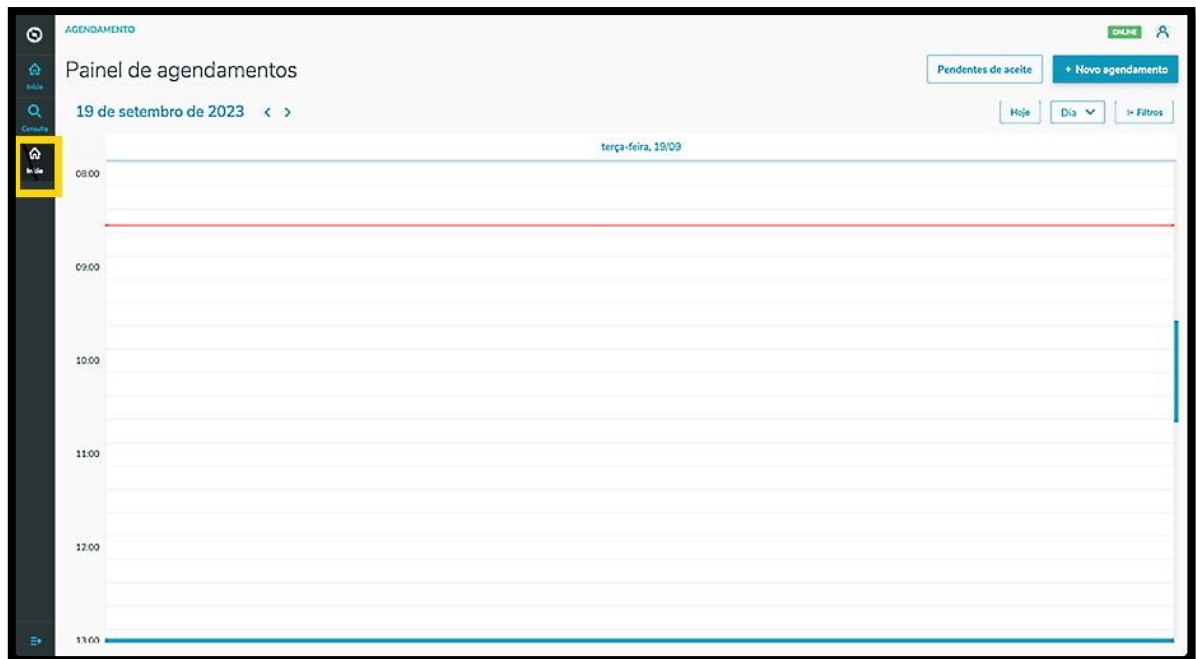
Início
Consulta
Início

AGENDAMENTO

ONLINE

Painel de agendamentos

Pendentes de aceite

+ Novo agendamento

19 de setembro de 2023 < >

Hoje

Dia

Filtros

terça-feira, 19/09

08:00

09:00

10:00

11:00

12:00

13:00